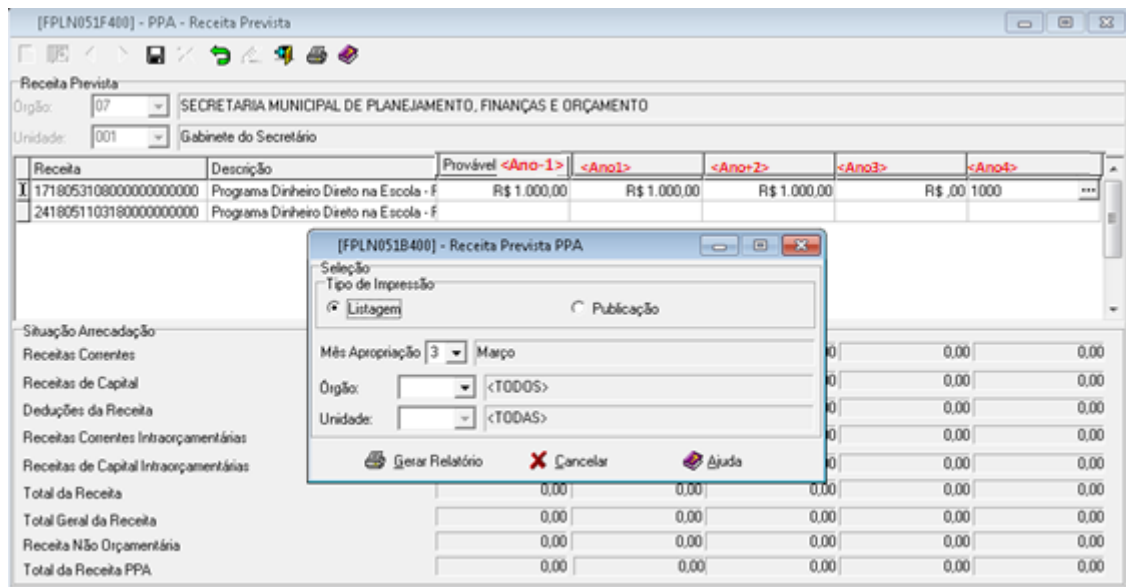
[FPLN051F400] - PPA - Receita Prevista

Receita Prevista
Órgão: 07 SECRETARIA MUNICIPAL DE PLANEJAMENTO, FINANÇAS E ORÇAMENTO
Unidade: 001 Gabinete do Secretário

| Receita | Descrição | Provável <Ano-1> | <Ano1> | <Ano+2> | <Ano3> | <Ano4> |
|---|---|---|---|---|---|---|
| 1718053108000000000000 | Programa Dinheiro Direto na Escola - F | R$ 1.000,00 | R$ 1.000,00 | R$ 1.000,00 | R$ ,00 | 1000 |
| 2418051103180000000000 | Programa Dinheiro Direto na Escola - F | | | | | |

[FPLN051B400] - Receita Prevista PPA
Seleção
Tipo de Impressão
Listagem
Publicação
Mês Apropriação 3 Março
Órgão: <TODOS>
Unidade: <TODAS>
Gerar Relatório
Cancelar
Ajuda

Situação Arrecadação
| | | | | | |
|---|---|---|---|---|---|
| Receitas Correntes | | | 0 | 0,00 | 0,00 |
| Receitas de Capital | | | 0 | 0,00 | 0,00 |
| Deduções da Receita | | | 0 | 0,00 | 0,00 |
| Receitas Correntes Intraorçamentárias | | | 0 | 0,00 | 0,00 |
| Receitas de Capital Intraorçamentárias | | | 0 | 0,00 | 0,00 |
| Total da Receita | 0,00 | 0,00 | 0,00 | 0,00 | 0,00 |
| Total Geral da Receita | 0,00 | 0,00 | 0,00 | 0,00 | 0,00 |
| Receita Não Orçamentária | 0,00 | 0,00 | 0,00 | 0,00 | 0,00 |
| Total da Receita PPA | 0,00 | 0,00 | 0,00 | 0,00 | 0,00 |